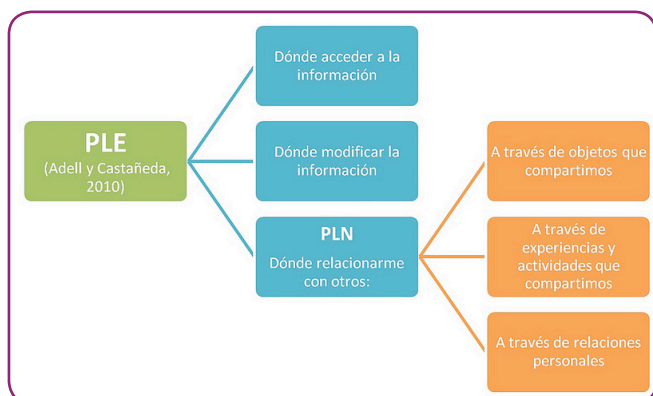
PLE
(Adell y Castañeda, 2010)

Dónde acceder a la información

Dónde modificar la información

PLN
Dónde relacionarme con otros:

A través de objetos que compartimos

A través de experiencias y actividades que compartimos

A través de relaciones personales